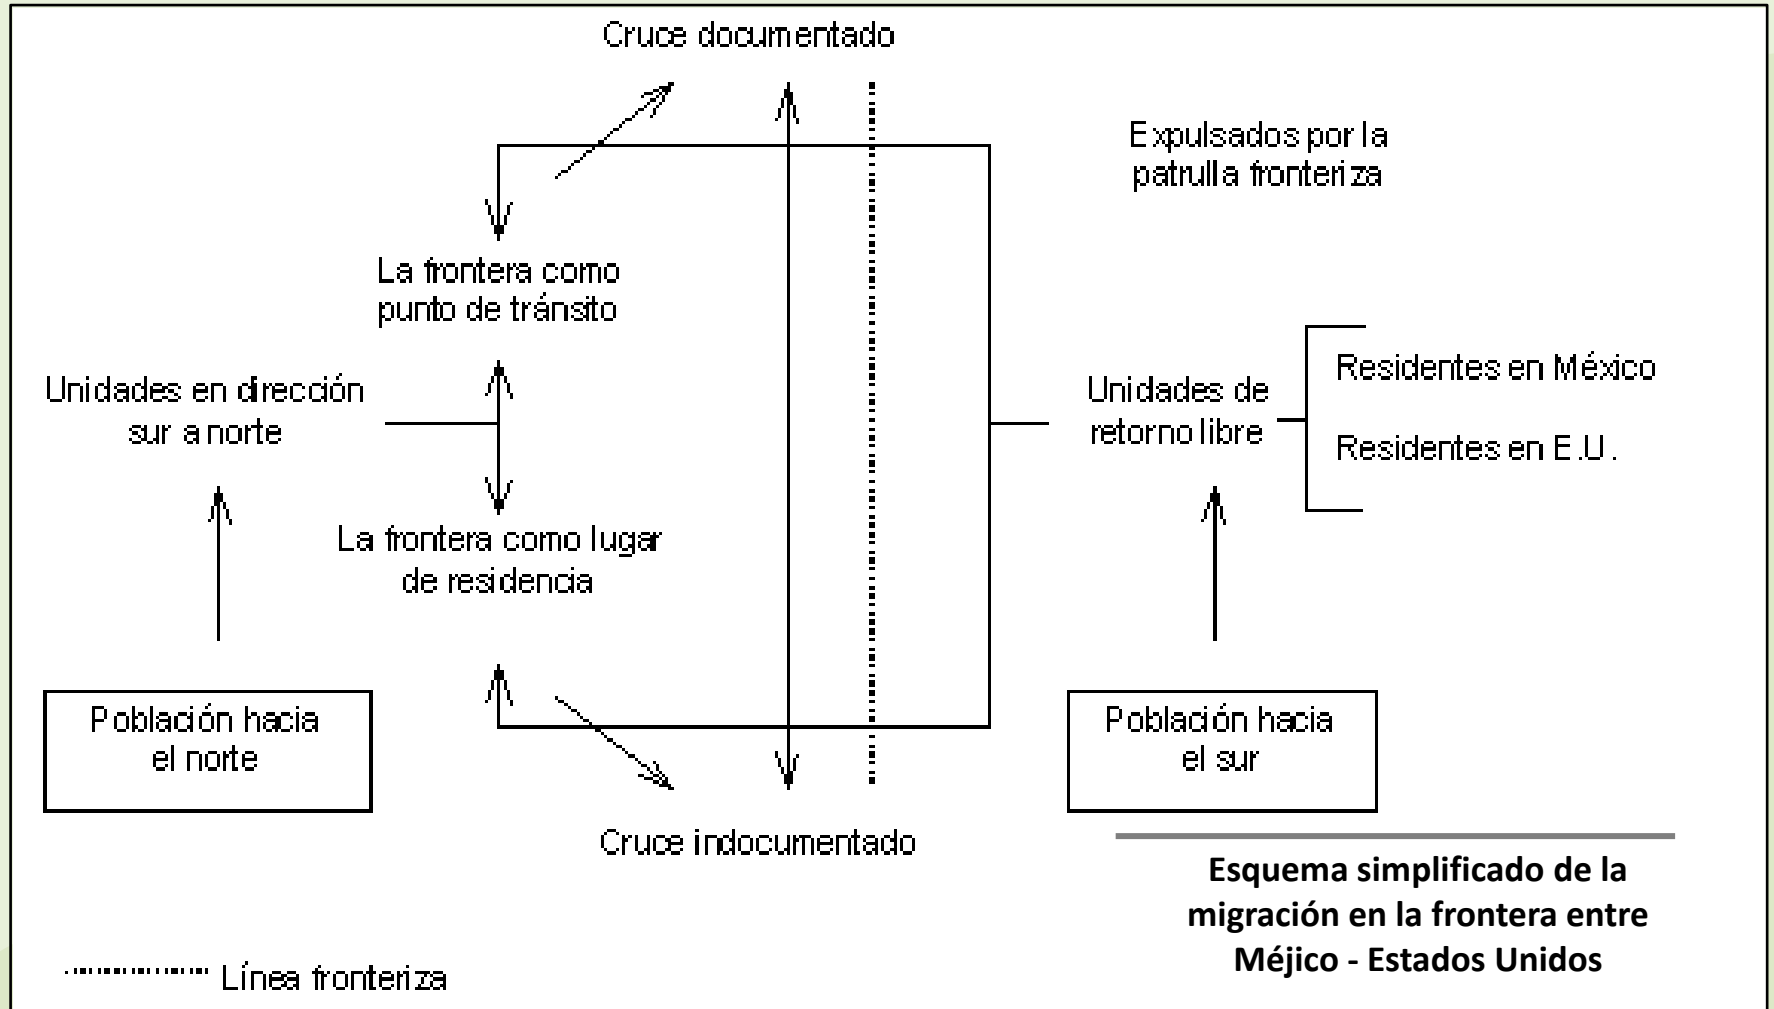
Cruce documentado

Expulsados por la patrulla fronteriza

La frontera como punto de tránsito

Unidades en dirección sur a norte

Unidades de retorno libre

Residentes en México

Residentes en E.U.

La frontera como lugar de residencia

Población hacia el norte

Población hacia el sur

Cruce indocumentado

Esquema simplificado de la migración en la frontera entre Méjico - Estados Unidos

Línea fronteriza